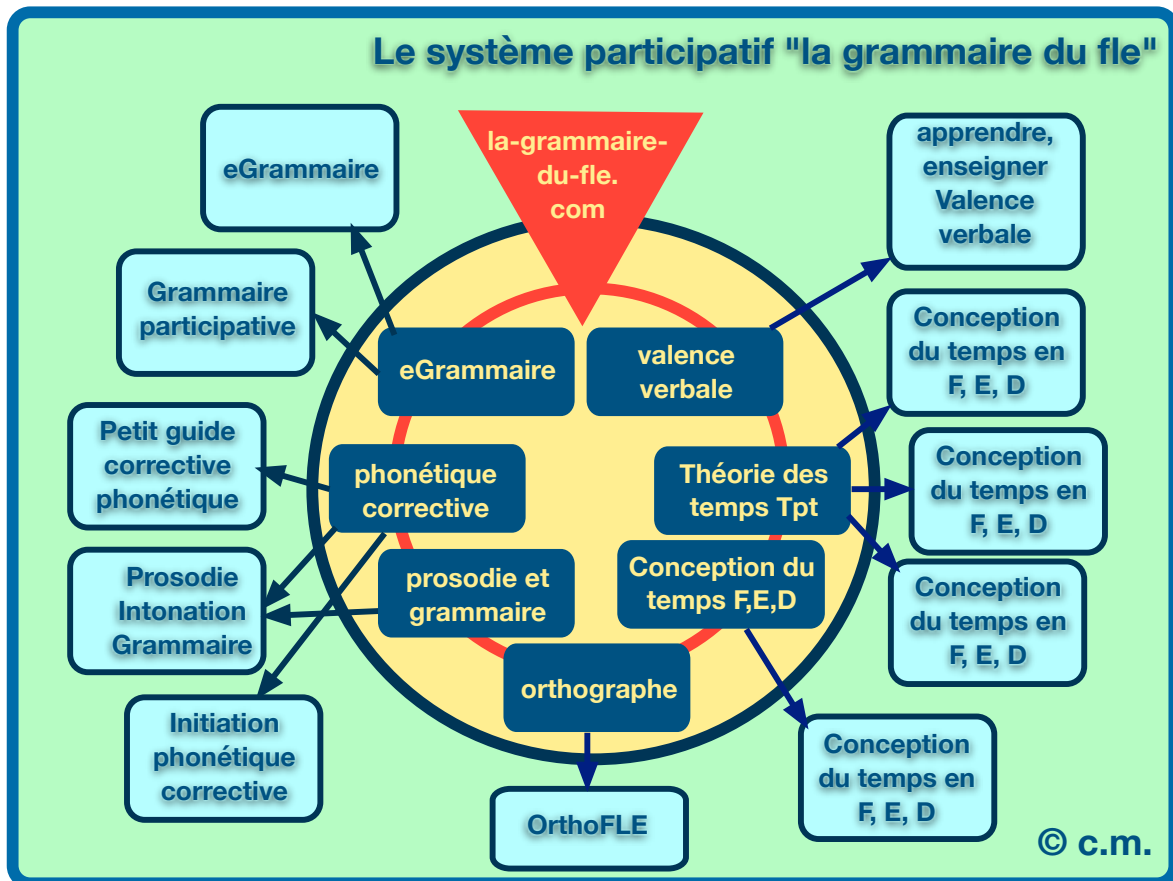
Le système participatif "la grammaire du fle"

la-grammaire-du-fle.com

eGrammaire

Grammaire participative

Petit guide corrective phonétique

Prosodie Intonation Grammaire

Initiation phonétique corrective

eGrammaire

valence verbale

phonétique corrective

Théorie des temps Tpt

prosodie et grammaire

Conception du temps F,E,D

orthographe

OrthoFLE

apprendre, enseigner Valence verbale

Conception du temps en F, E, D

Conception du temps en F, E, D

Conception du temps en F, E, D

Conception du temps en F, E, D

© c.m.